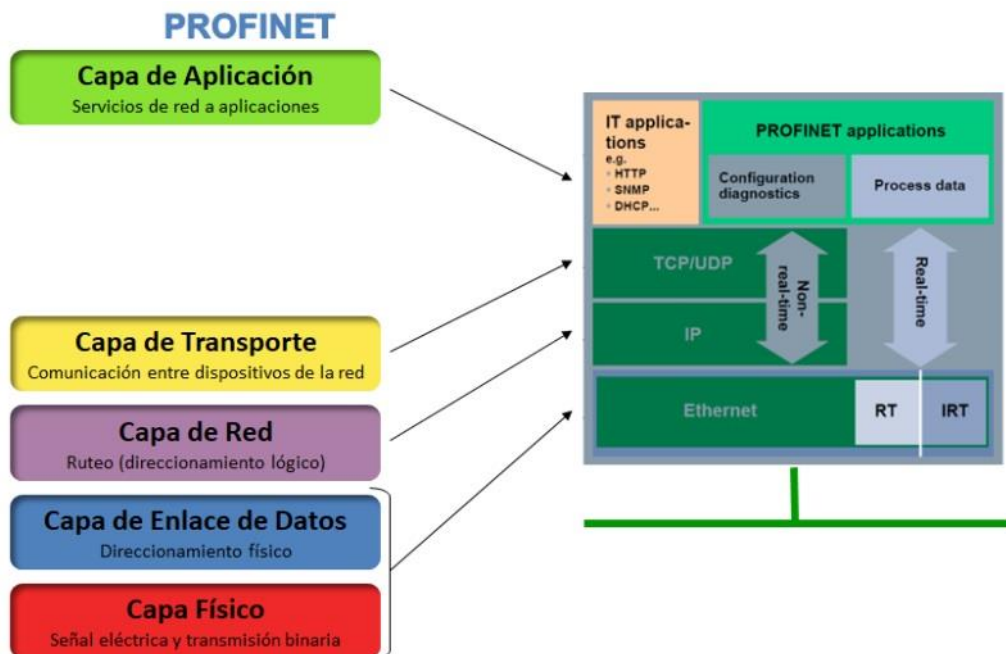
PROFINET

Capa de Aplicación
Servicios de red a aplicaciones

Capa de Transporte
Comunicación entre dispositivos de la red

Capa de Red
Ruteo (direccionamiento lógico)

Capa de Enlace de Datos
Direccionamiento físico

Capa Físico
Señal eléctrica y transmisión binaria

IT applications
e.g.
HTTP
SNMP
DHCP...

PROFINET applications
Configuration diagnostics
Process data

TCP/UDP
IP
Non-real-time
Real-time

Ethernet
RT
IRT